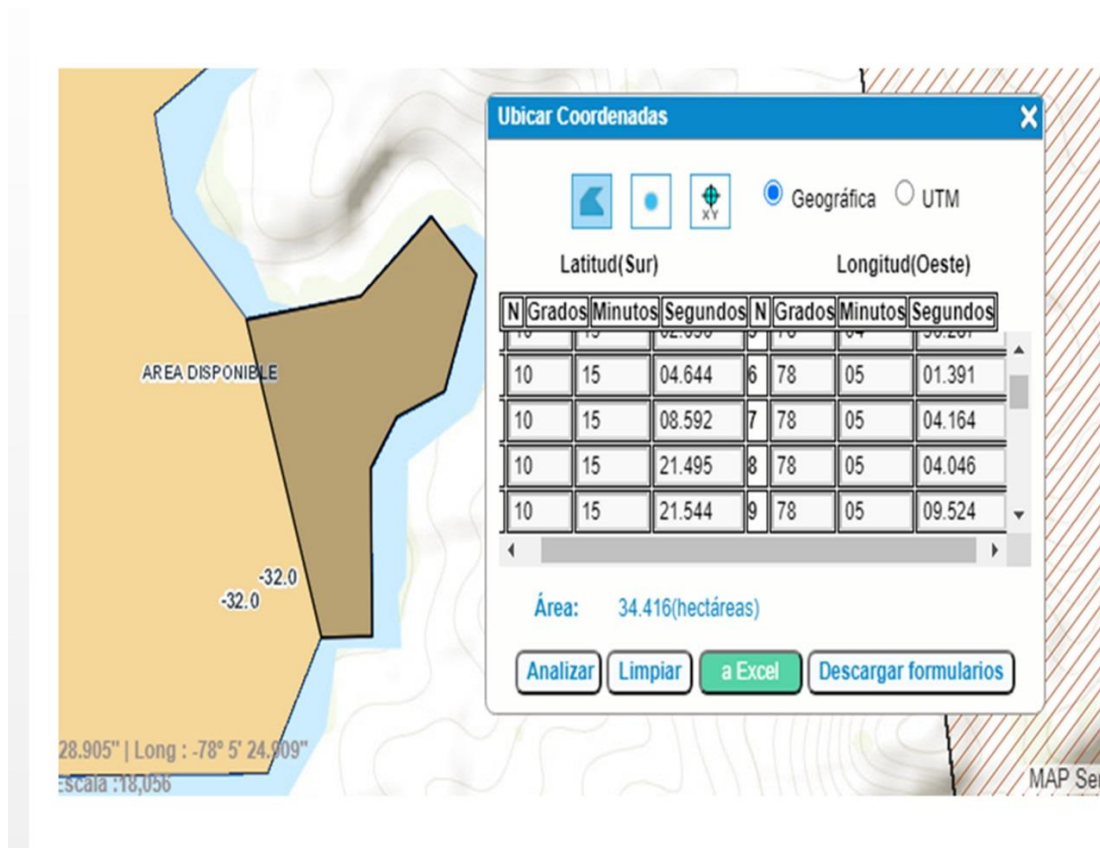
AREA DISPONIBLE

-32.0
-32.0

28.905" | Long : -78° 5' 24.909"
Escala :18,056

MAP Se

Ubicar Coordenadas

Geográfica UTM

Latitud(Sur) Longitud(Oeste)

| N | Grados | Minutos | Segundos | N | Grados | Minutos | Segundos |
|---|---|---|---|---|---|---|---|
| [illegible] | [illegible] | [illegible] | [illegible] | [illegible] | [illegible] | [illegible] | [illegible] |
| | 10 | 15 | 04.644 | 6 | 78 | 05 | 01.391 |
| | 10 | 15 | 08.592 | 7 | 78 | 05 | 04.164 |
| | 10 | 15 | 21.495 | 8 | 78 | 05 | 04.046 |
| | 10 | 15 | 21.544 | 9 | 78 | 05 | 09.524 |

Área: 34.416(hectáreas)

Analizar Limpiar a Excel Descargar formularios